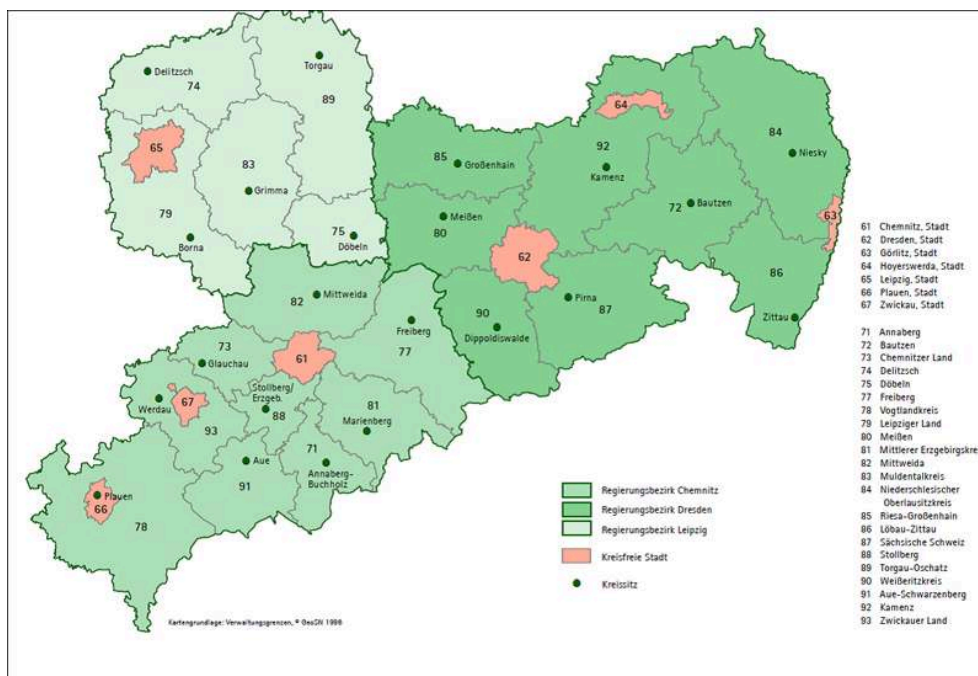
Delitzsch
74
Torgau
89
65
83
Grimma
79
Borna
75
Döbeln
85
Großenhain
Meißen
80
64
92
Kamenz
84
Niesky
72
Bautzen
63
62
Pirna
87
90
Dippoldiswalde
86
Zittau
82
Mittweida
Freiberg
77
73
Glauchau
61
Werdau
67
Stollberg/
Erzgeb.
88
93
81
Marienberg
71
Annaberg-
Buchholz
Aue
91
Plauen
66
78

Regierungsbezirk Chemnitz
Regierungsbezirk Dresden
Regierungsbezirk Leipzig
Kreisfreie Stadt
Kreissitz

Kartengrundlage: Verwaltungsgrenzen, © GeoSN 1998

61 Chemnitz, Stadt
62 Dresden, Stadt
63 Görlitz, Stadt
64 Hoyerswerda, Stadt
65 Leipzig, Stadt
66 Plauen, Stadt
67 Zwickau, Stadt

71 Annaberg
72 Bautzen
73 Chemnitzer Land
74 Delitzsch
75 Döbeln
77 Freiberg
78 Vogtlandkreis
79 Leipziger Land
80 Meißen
81 Mittlerer Erzgebirgskre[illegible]
82 Mittweida
83 Muldentalkreis
84 Niederschlesischer Oberlausitzkreis
85 Riesa-Großenhain
86 Löbau-Zittau
87 Sächsische Schweiz
88 Stollberg
89 Torgau-Oschatz
90 Weißeritzkreis
91 Aue-Schwarzenberg
92 Kamenz
93 Zwickauer Land